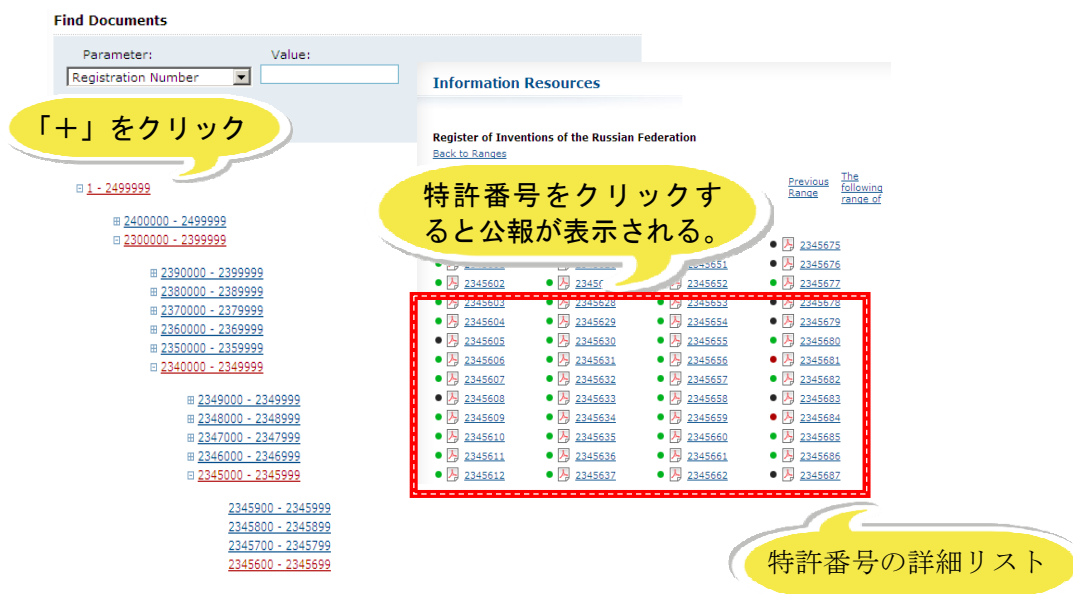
Find Documents

Parameter:
Registration Number

Value:

「＋」をクリック

⊟ 1 - 2499999

⊞ 2400000 - 2499999
⊟ 2300000 - 2399999

⊞ 2390000 - 2399999
⊞ 2380000 - 2389999
⊞ 2370000 - 2379999
⊞ 2360000 - 2369999
⊞ 2350000 - 2359999
⊟ 2340000 - 2349999

⊞ 2349000 - 2349999
⊞ 2348000 - 2348999
⊞ 2347000 - 2347999
⊞ 2346000 - 2346999
⊟ 2345000 - 2345999

2345900 - 2345999
2345800 - 2345899
2345700 - 2345799
2345600 - 2345699

Information Resources

Register of Inventions of the Russian Federation
Back to Ranges

特許番号をクリックすると公報が表示される。

Previous Range

The following range of

2345675
2345676
2345651
2345602
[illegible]
2345652
2345677
2345603
2345628
2345653
2345678

| | | | |
|---|---|---|---|
| 2345604 | 2345629 | 2345654 | 2345679 |
| 2345605 | 2345630 | 2345655 | 2345680 |
| 2345606 | 2345631 | 2345656 | 2345681 |
| 2345607 | 2345632 | 2345657 | 2345682 |
| 2345608 | 2345633 | 2345658 | 2345683 |
| 2345609 | 2345634 | 2345659 | 2345684 |
| 2345610 | 2345635 | 2345660 | 2345685 |
| 2345611 | 2345636 | 2345661 | 2345686 |
| 2345612 | 2345637 | 2345662 | 2345687 |

特許番号の詳細リスト